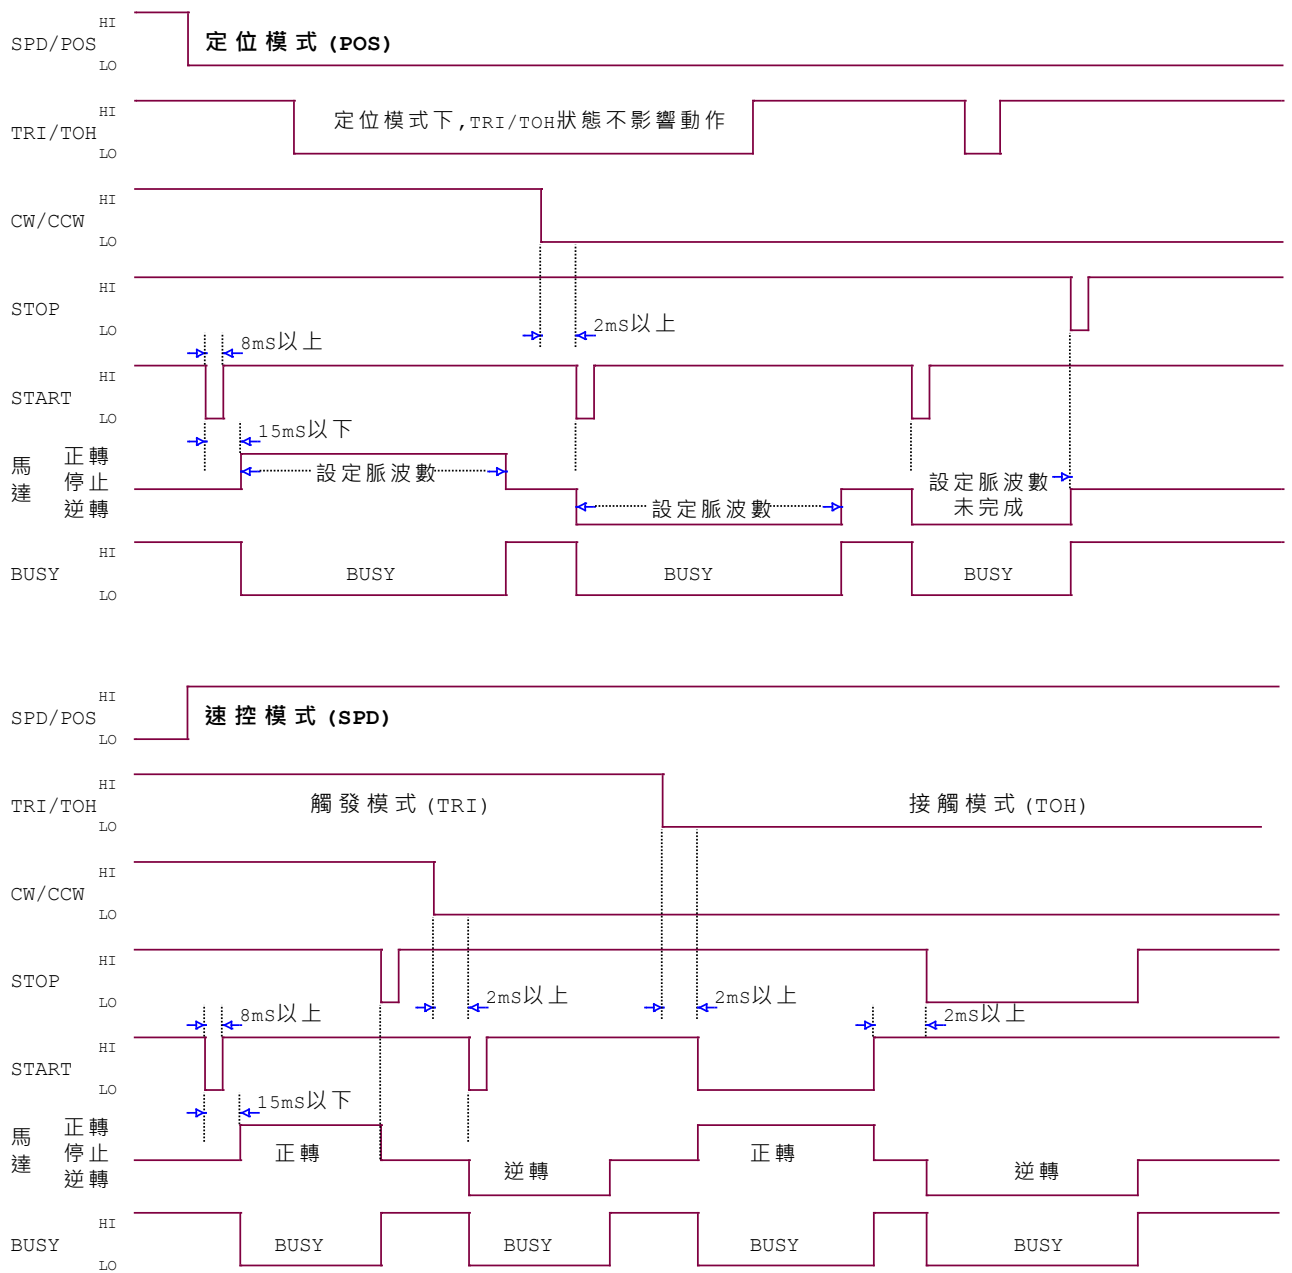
SPD/POS HI LO
定位模式 (POS)

TRI/TOH HI LO
定位模式下,TRI/TOH狀態不影響動作

CW/CCW HI LO

STOP HI LO
8ms以上
2ms以上

START HI LO
15ms以下

馬達 正轉 停止 逆轉
設定脈波數
設定脈波數
設定脈波數 未完成

BUSY HI LO
BUSY
BUSY
BUSY

SPD/POS HI LO
速控模式 (SPD)

TRI/TOH HI LO
觸發模式 (TRI)
接觸模式 (TOH)

CW/CCW HI LO

STOP HI LO
8ms以上
2mS以上
2mS以上
2mS以上

START HI LO
15mS以下

馬達 正轉 停止 逆轉
正轉
逆轉
正轉
逆轉

BUSY HI LO
BUSY
BUSY
BUSY
BUSY